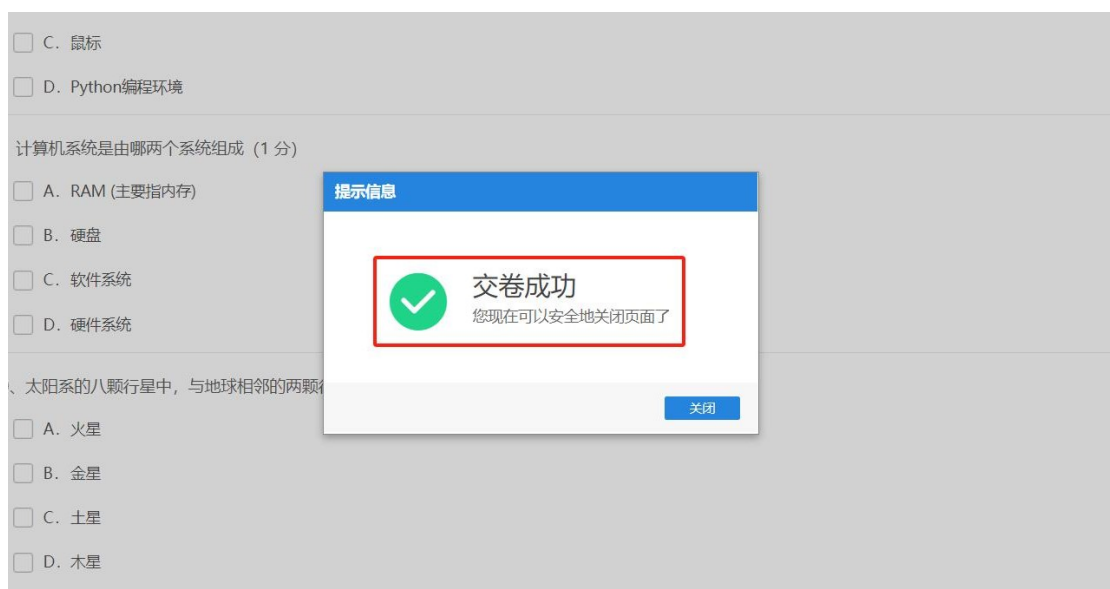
C. 鼠标

D. Python编程环境

计算机系统是由哪两个系统组成（1 分）

A. RAM (主要指内存)

B. 硬盘

C. 软件系统

D. 硬件系统

、太阳系的八颗行星中，与地球相邻的两颗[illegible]

A. 火星

B. 金星

C. 土星

D. 木星

提示信息

交卷成功

您现在可以安全地关闭页面了

关闭